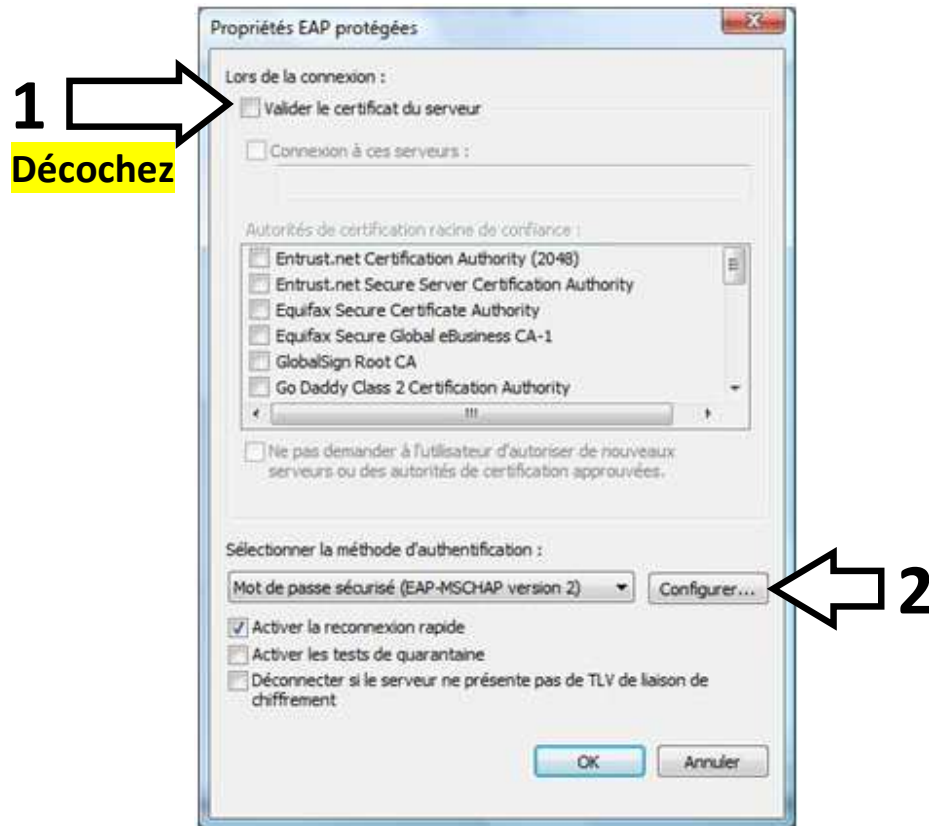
Propriétés EAP protégées

1

Décochez

Lors de la connexion :

Valider le certificat du serveur

Connexion à ces serveurs :

Autorités de certification racine de confiance :

Entrust.net Certification Authority (2048)
Entrust.net Secure Server Certification Authority
Equifax Secure Certificate Authority
Equifax Secure Global eBusiness CA-1
GlobalSign Root CA
Go Daddy Class 2 Certification Authority

Ne pas demander à l'utilisateur d'autoriser de nouveaux serveurs ou des autorités de certification approuvées.

Sélectionner la méthode d'authentification :

Mot de passe sécurisé (EAP-MSCHAP version 2)

Configurer...

2

Activer la reconnexion rapide

Activer les tests de quarantaine

Déconnecter si le serveur ne présente pas de TLV de liaison de chiffrement

OK

Annuler